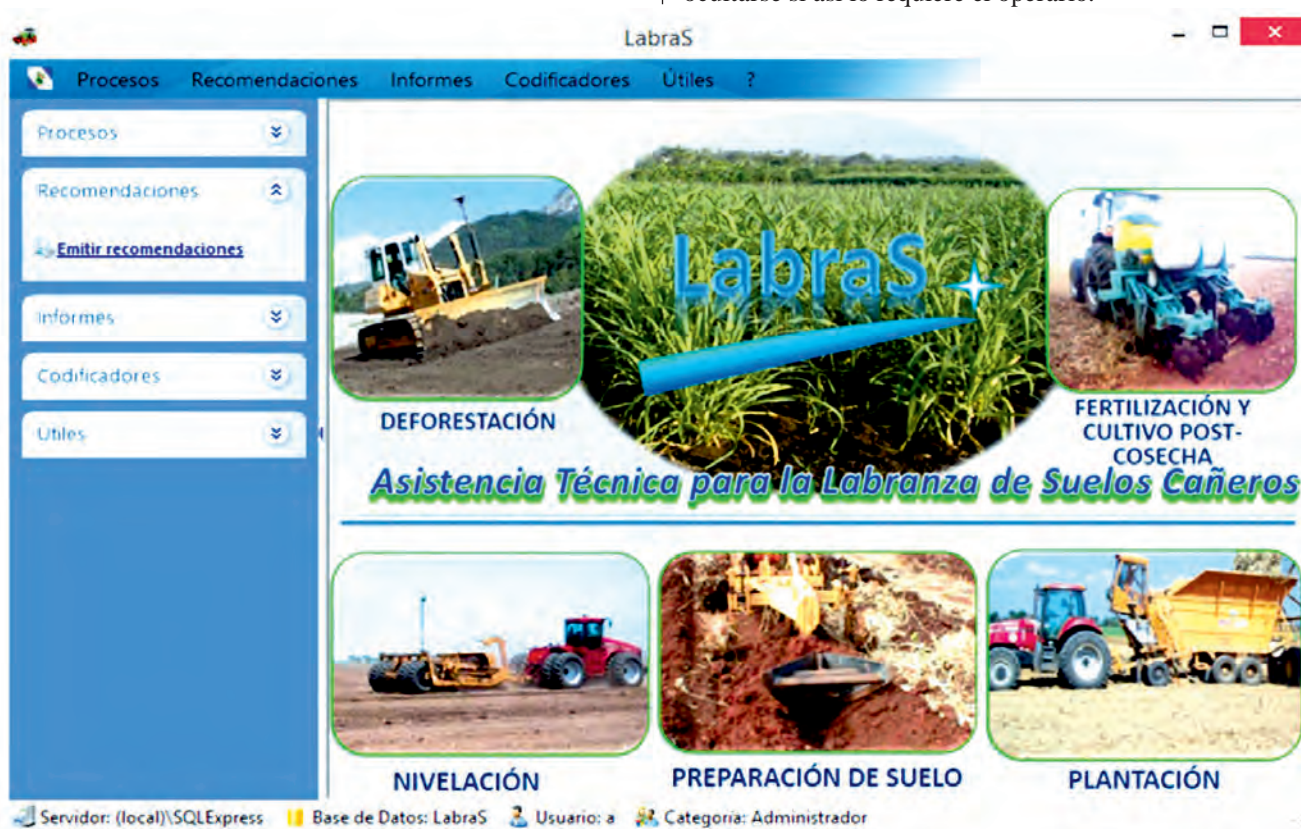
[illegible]

LabraS

Procesos Recomendaciones Informes Codificadores Útiles ?

Procesos

Recomendaciones

Emitir recomendaciones

Informes

Codificadores

Utiles

LabraS

DEFORESTACIÓN

FERTILIZACIÓN Y CULTIVO POST-COSECHA

Asistencia Técnica para la Labranza de Suelos Cañeros

NIVELACIÓN

PREPARACIÓN DE SUELO

PLANTACIÓN

Servidor: (local)\SQLExpress Base de Datos: LabraS Usuario: a Categoria: Administrador